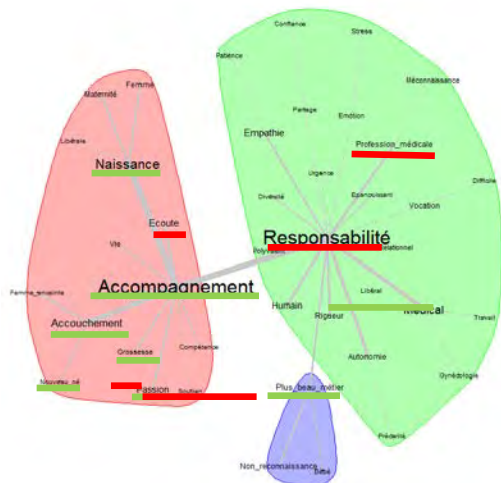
Confiance
Stress
Patience
Reconnaissance
Femme
Maternité
Partage
Emotion
Empathie
Profession_médicale
Libérale
Naissance
Urgence
Difficile
Diversité
Epanouissant
Vocation
Ecoute
Responsabilité
Vie
Polyvalent
Relationnel
Femme_enceinte
Accompagnement
Libéral
Humain
Rigueur
Médical
Travail
Accouchement
Autonomie
Grossesse
Compétence
Gynécologie
Nouveau_né
Passion
Soutien
Plus_beau_métier
Préférée
Non_reconnaissance
Bébé